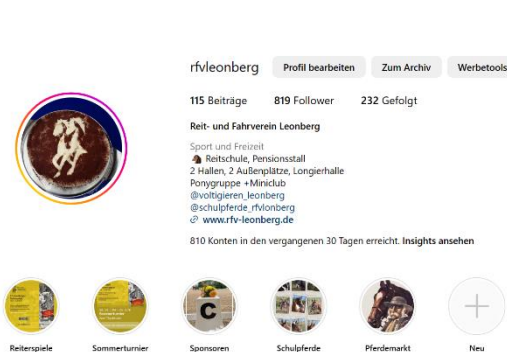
rfvleonberg

Profil bearbeiten

Zum Archiv

Werbetools

115 Beiträge 819 Follower 232 Gefolgt

Reit- und Fahrverein Leonberg

Sport und Freizeit
Reitschule, Pensionsstall
2 Hallen, 2 Außenplätze, Longierhalle
Ponygruppe +Miniclub
@voltigieren_leonberg
@schulpferde_rfvlonberg
www.rfv-leonberg.de

810 Konten in den vergangenen 30 Tagen erreicht. Insights ansehen

Reiterspiele

Sommerturnier

Sponsoren

Schulpferde

Pferdemarkt

Neu